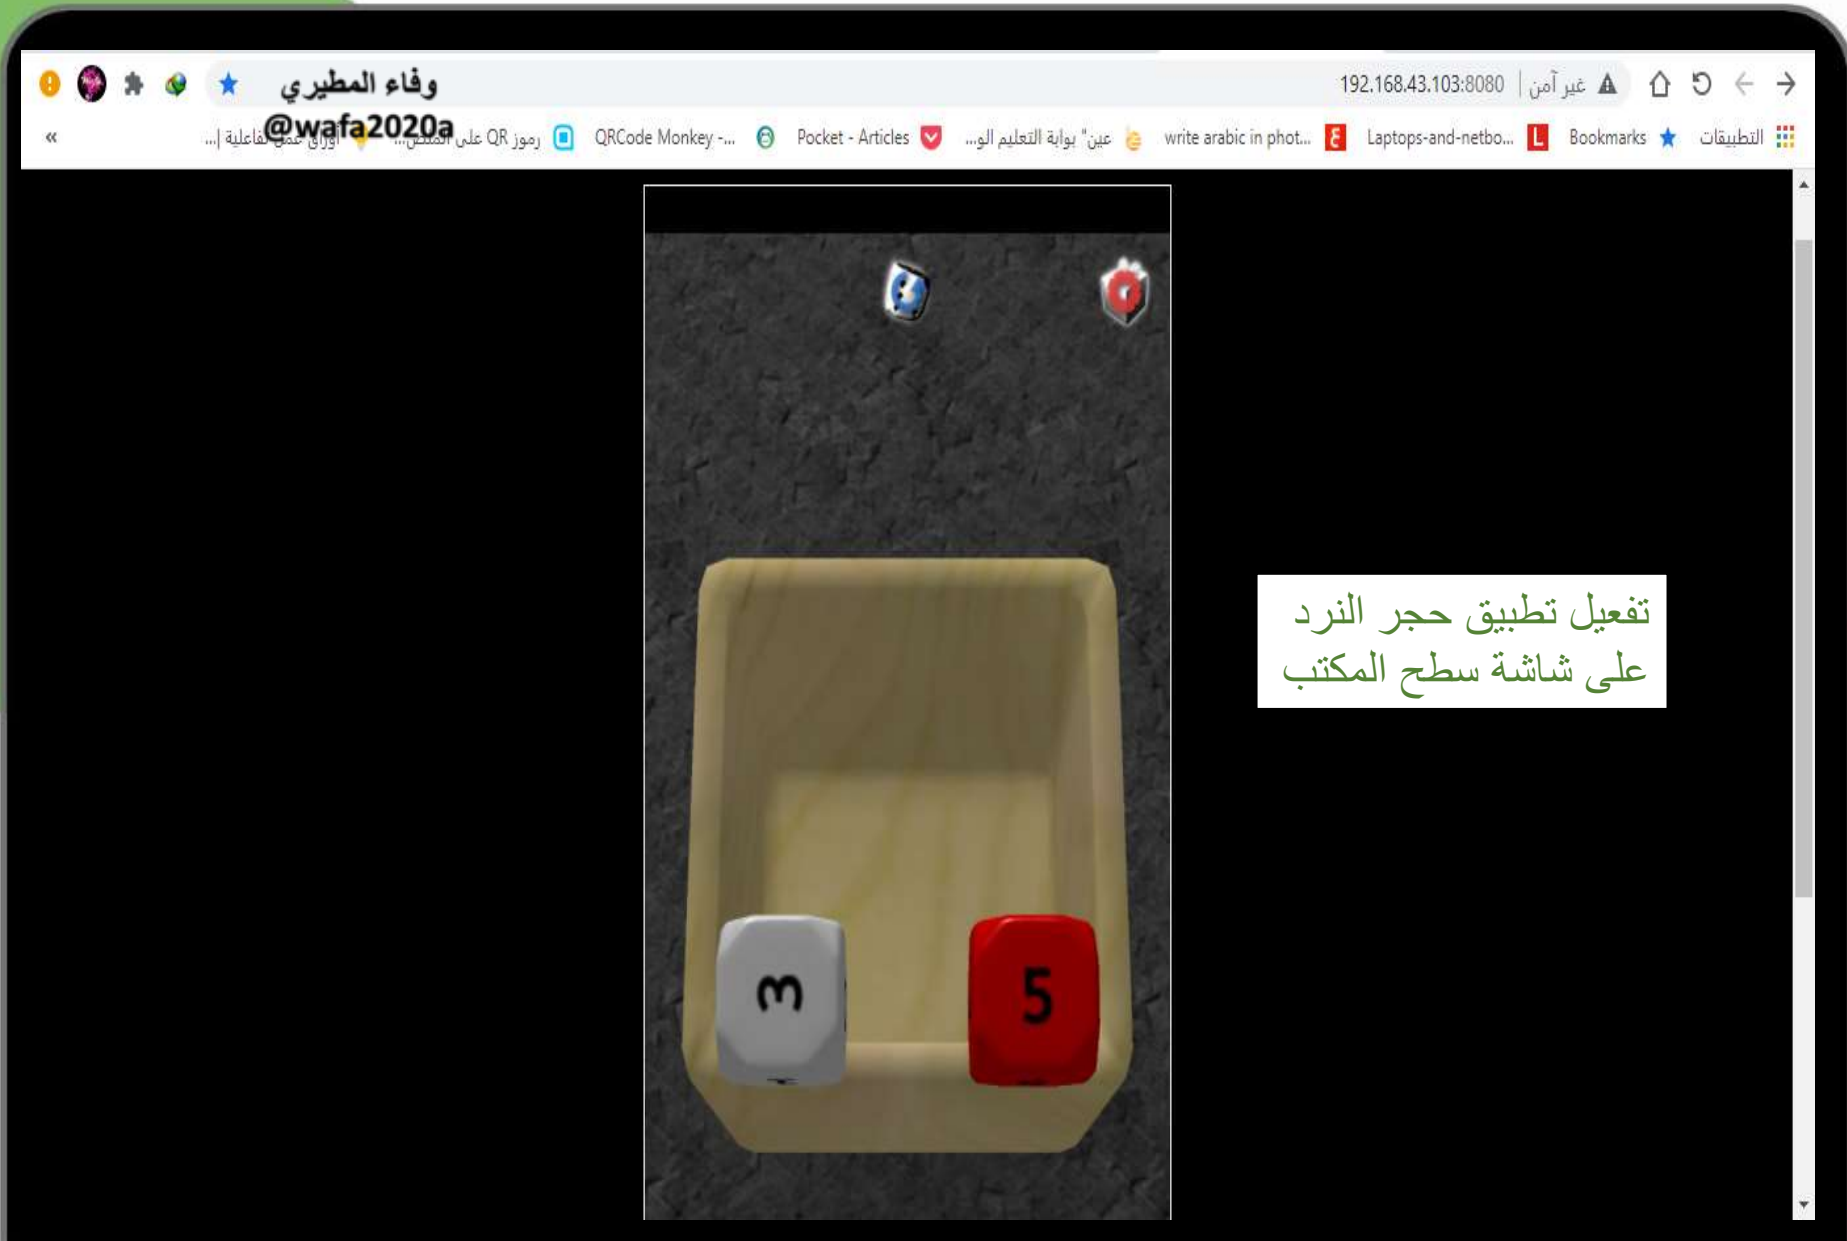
وفاء المطيري
@wafa2020a
غير آمن | 192.168.43.103:8080

التطبيقات Bookmarks Laptops-and-netbo... write arabic in phot... عين" بوابة التعليم الو... Pocket - Articles QRCode Monkey -... رموز QR على القمص... أوراق عمل تفاعلية |... «

تفعيل تطبيق حجر النرد على شاشة سطح المكتب

3

5